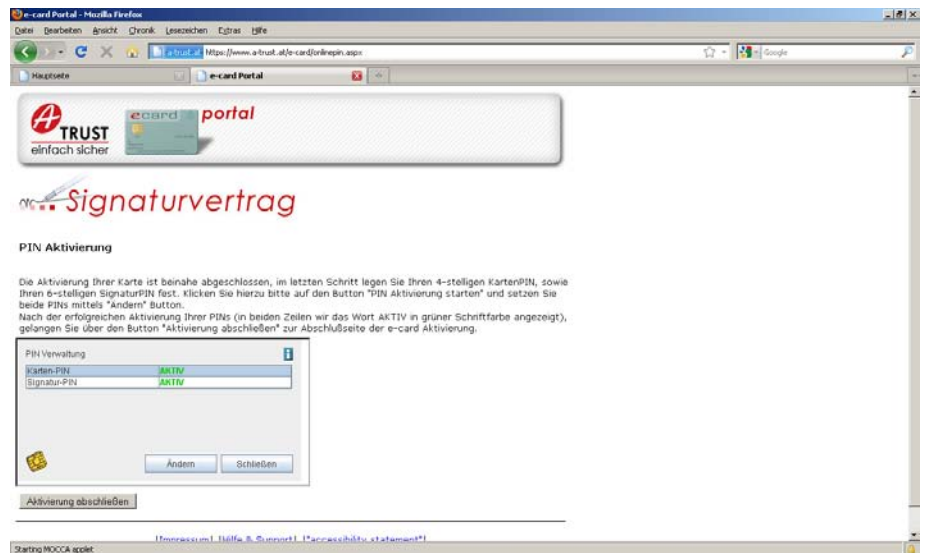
e-card Portal - Mozilla Firefox

Datei Bearbeiten Ansicht Chronik Lesezeichen Extras Hilfe

a-trust.at https://www.a-trust.at/e-card/onlinepin.aspx

Google

Hauptseite

e-card Portal

TRUST
einfach sicher

ecard portal

Signaturvertrag

PIN Aktivierung

Die Aktivierung Ihrer Karte ist beinahe abgeschlossen, im letzten Schritt legen Sie Ihren 4-stelligen KartenPIN, sowie Ihren 6-stelligen SignaturPIN fest. Klicken Sie hierzu bitte auf den Button "PIN Aktivierung starten" und setzen Sie beide PINs mittels "Ändern" Button.
Nach der erfolgreichen Aktivierung Ihrer PINs (in beiden Zeilen wir das Wort AKTIV in grüner Schriftfarbe angezeigt), gelangen Sie über den Button "Aktivierung abschließen" zur Abschlußseite der e-card Aktivierung.

PIN Verwaltung

| Karten-PIN | AKTIV |
|---|---|
| Signatur-PIN | AKTIV |

Ändern Schließen

Aktivierung abschließen

[Impressum] [Hilfe & Support] [*accessibility statement*]

Starting MOCCA applet